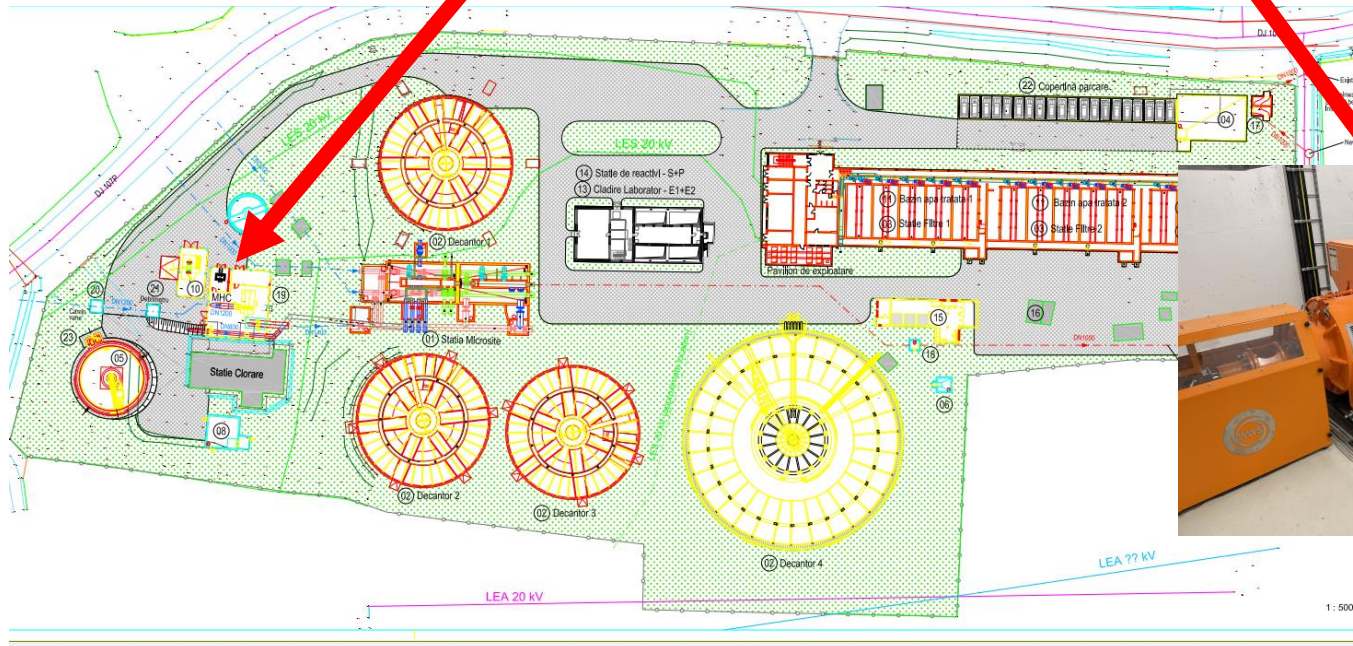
DJ 107P

LES 20 kV

LES 20 kV

22 Copertina parcare

04

17

14 Statie de reactivi - S+P

13 Cladire Laborator - E1+E2

02 Decantor 1

10

MHC

19

20

24 Debitmetru

23

DN1200

01 Statia Microsite

05

Statie Clorare

08

11 Bazin apa tratata 1

03 Statie Filtre 1

11 Bazin apa tratata 2

03 Statie Filtre 2

Pavilion de exploatare

15

16

18

06

02 Decantor 2

02 Decantor 3

02 Decantor 4

LEA ?? kV

LEA 20 kV

1 : 500